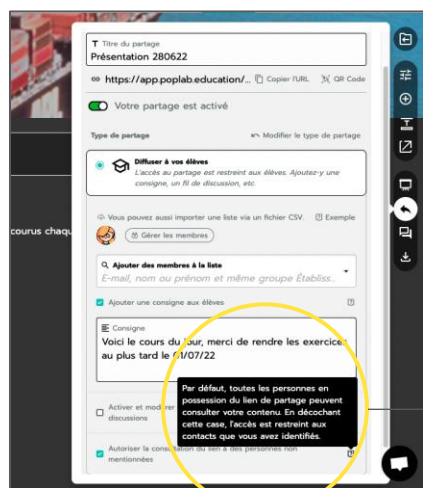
T Titre du partage
Présentation 280622

https://app.poplab.education/... Copier l'URL QR Code

Votre partage est activé

Type de partage
Modifier le type de partage

Diffuser à vos élèves
L'accès au partage est restreint aux élèves. Ajoutez-y une consigne, un fil de discussion, etc.

Vous pouvez aussi importer une liste via un fichier CSV. Exemple

Gérer les membres

Ajouter des membres à la liste
E-mail, nom ou prénom et même groupe Établiss...

Ajouter une consigne aux élèves

Consigne
Voici le cours du jour, merci de rendre les exercices au plus tard le 01/07/22

Activer et modérer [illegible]
discussions

Autoriser la consultation du lien à des personnes non mentionnées

Par défaut, toutes les personnes en possession du lien de partage peuvent consulter votre contenu. En décochant cette case, l'accès est restreint aux contacts que vous avez identifiés.

cours chaqu